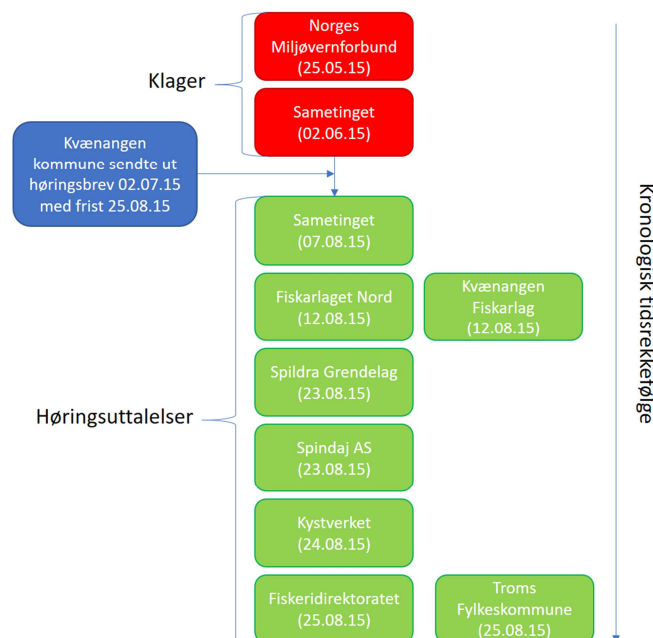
Klager

Norges Miljøvernforbund (25.05.15)

Sametinget (02.06.15)

Kvænangen kommune sendte ut høringsbrev 02.07.15 med frist 25.08.15

Høringsuttalelser

Sametinget (07.08.15)

Fiskarlaget Nord (12.08.15)

Kvænangen Fiskarlag (12.08.15)

Spildra Grendelag (23.08.15)

Spindaj AS (23.08.15)

Kystverket (24.08.15)

Fiskeridirektoratet (25.08.15)

Troms Fylkeskommune (25.08.15)

Kronologisk tidsrekkefølge